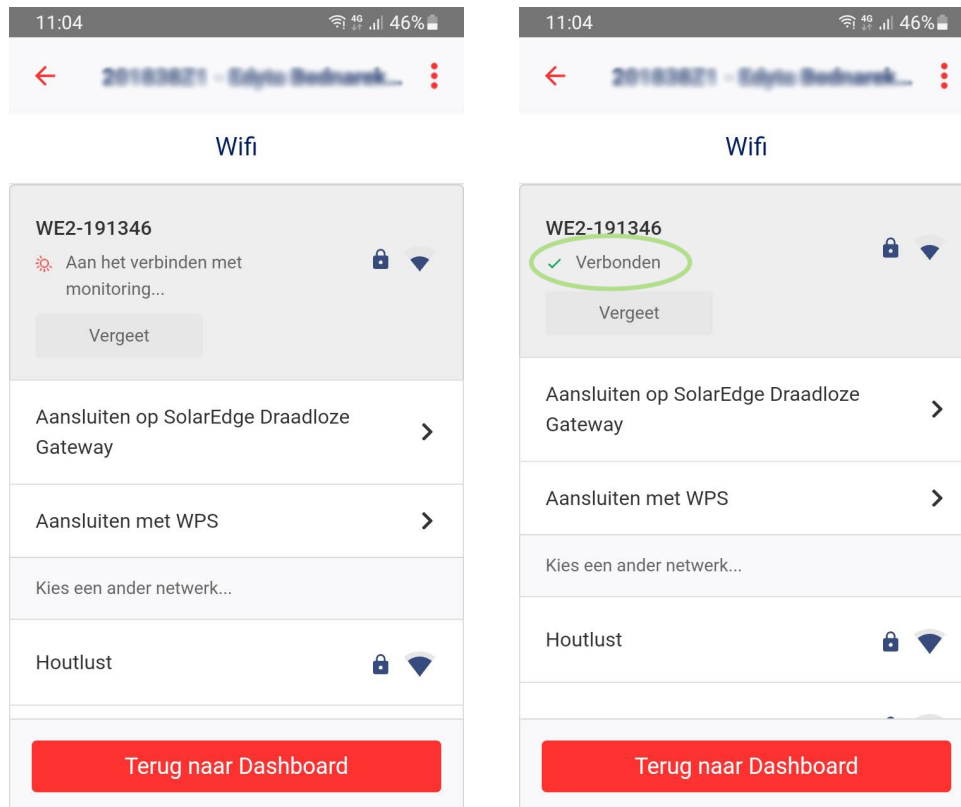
11:04
46%

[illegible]

Wifi

WE2-191346
Aan het verbinden met monitoring...
Vergeet

Aansluiten op SolarEdge Draadloze Gateway

Aansluiten met WPS

Kies een ander netwerk...

Houtlust

Terug naar Dashboard

11:04
46%

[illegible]

Wifi

WE2-191346
✓ Verbonden
Vergeet

Aansluiten op SolarEdge Draadloze Gateway

Aansluiten met WPS

Kies een ander netwerk...

Houtlust

Terug naar Dashboard